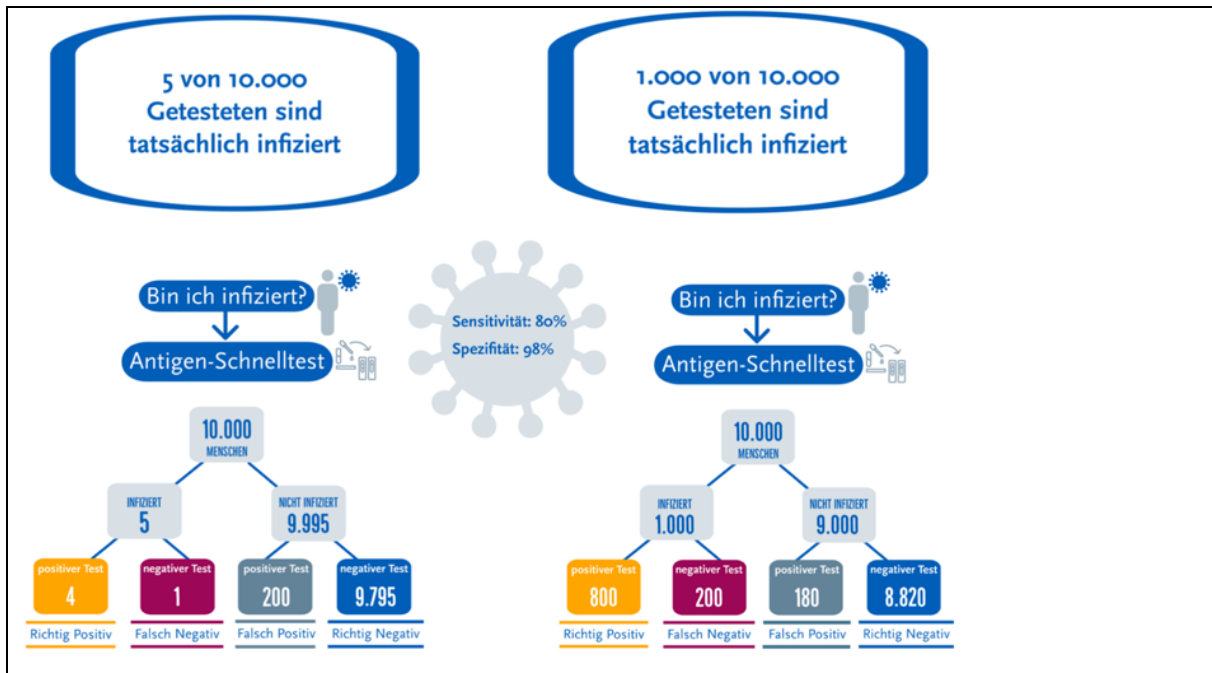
5 von 10.000 Getesteten sind tatsächlich infiziert

1.000 von 10.000 Getesteten sind tatsächlich infiziert

Bin ich infiziert?

Antigen-Schnelltest

Sensitivität: 80%
Spezifität: 98%

Bin ich infiziert?

Antigen-Schnelltest

10.000
MENSCHEN

INFIZIERT
5

NICHT INFIZIERT
9.995

positiver Test
4

negativer Test
1

positiver Test
200

negativer Test
9.795

Richtig Positiv

Falsch Negativ

Falsch Positiv

Richtig Negativ

10.000
MENSCHEN

INFIZIERT
1.000

NICHT INFIZIERT
9.000

positiver Test
800

negativer Test
200

positiver Test
180

negativer Test
8.820

Richtig Positiv

Falsch Negativ

Falsch Positiv

Richtig Negativ